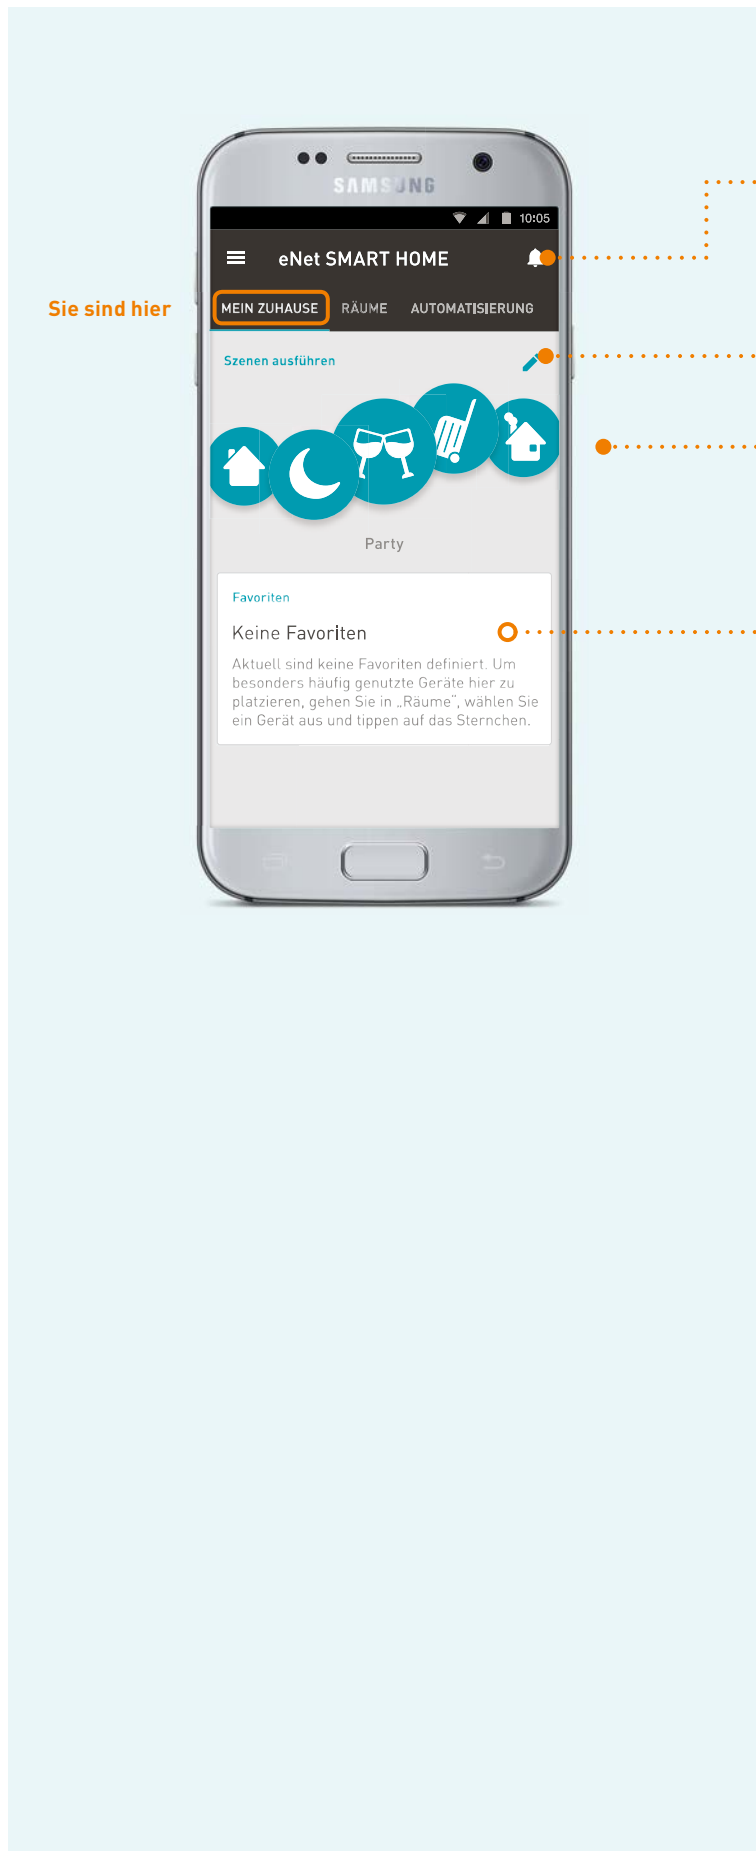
SAMSUNG

10:05

eNet SMART HOME

Sie sind hier

MEIN ZUHAUSE RÄUME AUTOMATISIERUNG

Szenen ausführen

Party

Favoriten

Keine Favoriten

Aktuell sind keine Favoriten definiert. Um besonders häufig genutzte Geräte hier zu platzieren, gehen Sie in „Räume", wählen Sie ein Gerät aus und tippen auf das Sternchen.